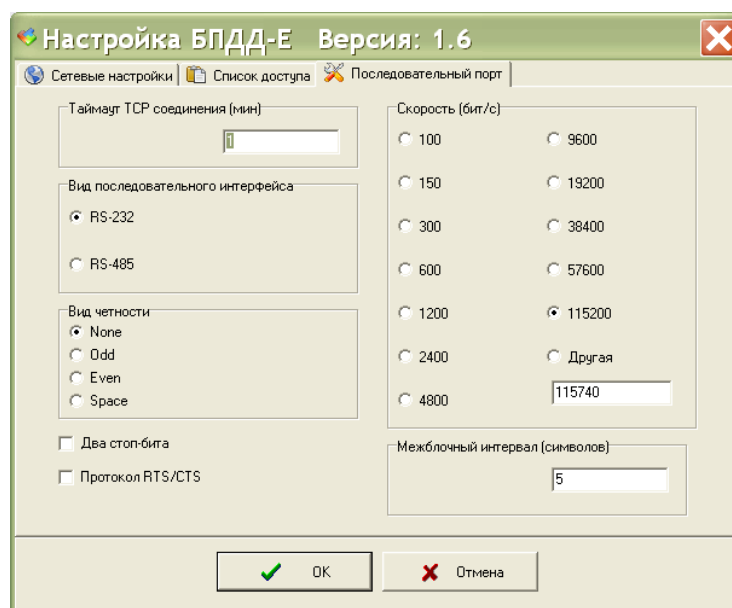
Настройка БПДД-Е Версия: 1.6

Сетевые настройки | Список доступа | Последовательный порт

Таймаут TCP соединения (мин)
1

Вид последовательного интерфейса
RS-232
RS-485

Вид четности
None
Odd
Even
Space

Два стоп-бита
Протокол RTS/CTS

Скорость (бит/с)
100
150
300
600
1200
2400
4800
9600
19200
38400
57600
115200
Другая
115740

Межблочный интервал (символов)
5

OK
Отмена